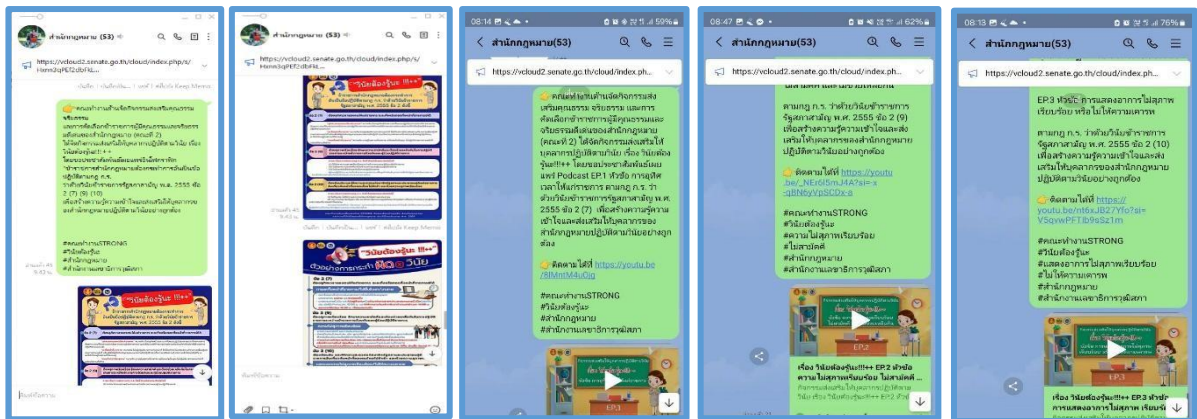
สำนักกฎหมาย (53)

https://vcloud2.senate.go.th/cloud/index.php/s/Hem2qPEf2dbFkL...

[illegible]

สำนักกฎหมาย (53)

https://vcloud2.senate.go.th/cloud/index.php/s/Hem2qPEf2dbFkL...

"วินัยต้องรู้นะ !!!++"

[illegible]

08:14

สำนักกฎหมาย(53)

https://vcloud2.senate.go.th/cloud/index.ph...

คณะทำงานด้านจัดกิจกรรมส่งเสริมคุณธรรม จริยธรรม และการคัดเลือกข้าราชการผู้มีคุณธรรมและจริยธรรมดีเด่นของสำนักกฎหมาย (คณะที่ 2) ได้จัดกิจกรรมส่งเสริมให้บุคลากรปฏิบัติตามวินัย เรื่อง วินัยต้องรู้นะ!!!++ โดยเผยแพร่ผ่านสื่อพอดแคสต์ Podcast EP.1 หัวข้อ การยุติเวลาให้แก่ราชการ ตามกฎ ก.ร. ว่าด้วยวินัยข้าราชการรัฐสภาสามัญ พ.ศ. 2555 ข้อ 2 (7) เพื่อสร้างความรู้ความเข้าใจและส่งเสริมให้บุคลากรของสำนักกฎหมายปฏิบัติตามวินัยอย่างถูกต้อง

ติดตามได้ที่ https://youtu.be/8MmtM4uCiig

#คณะทำงานSTRONG
#วินัยต้องรู้นะ
#สำนักกฎหมาย
#สำนักงานเลขาธิการวุฒิสภา

08:47

สำนักกฎหมาย(53)

https://vcloud2.senate.go.th/cloud/index.ph...

ตามกฎ ก.ร. ว่าด้วยวินัยข้าราชการรัฐสภาสามัญ พ.ศ. 2555 ข้อ 2 (9) เพื่อสร้างความรู้ความเข้าใจและส่งเสริมให้บุคลากรของสำนักกฎหมายปฏิบัติตามวินัยอย่างถูกต้อง

ติดตามได้ที่ https://youtu.be/_NEr6l5mJ4A?si=x-qBNtqVpSC0x-a

#คณะทำงานSTRONG
#วินัยต้องรู้นะ
#ความไม่สุภาพเรียบร้อย
#ไม่สามัคคี
#สำนักกฎหมาย
#สำนักงานเลขาธิการวุฒิสภา

เรื่อง วินัยต้องรู้นะ!!!++ EP.2 หัวข้อ ความไม่สุภาพเรียบร้อย ไม่สามัคคี

08:13

สำนักกฎหมาย(53)

https://vcloud2.senate.go.th/cloud/index.ph...

EP.3 หัวข้อ การแสดงอาการไม่สุภาพเรียบร้อย หรือไม่ให้ความเคารพ

ตามกฎ ก.ร. ว่าด้วยวินัยข้าราชการรัฐสภาสามัญ พ.ศ. 2555 ข้อ 2 (10) เพื่อสร้างความรู้ความเข้าใจและส่งเสริมให้บุคลากรของสำนักกฎหมายปฏิบัติตามวินัยอย่างถูกต้อง

ติดตามได้ที่ https://youtu.be/nt6xJB27Yfo?si=V3qvwPFTIb9sSz1m

#คณะทำงานSTRONG
#วินัยต้องรู้นะ
#แสดงอาการไม่สุภาพเรียบร้อย
#ไม่ให้ความเคารพ
#สำนักกฎหมาย
#สำนักงานเลขาธิการวุฒิสภา

เรื่อง วินัยต้องรู้นะ!!!++ EP.3 หัวข้อ การแสดงอาการไม่สุภาพ เรียบร้อย